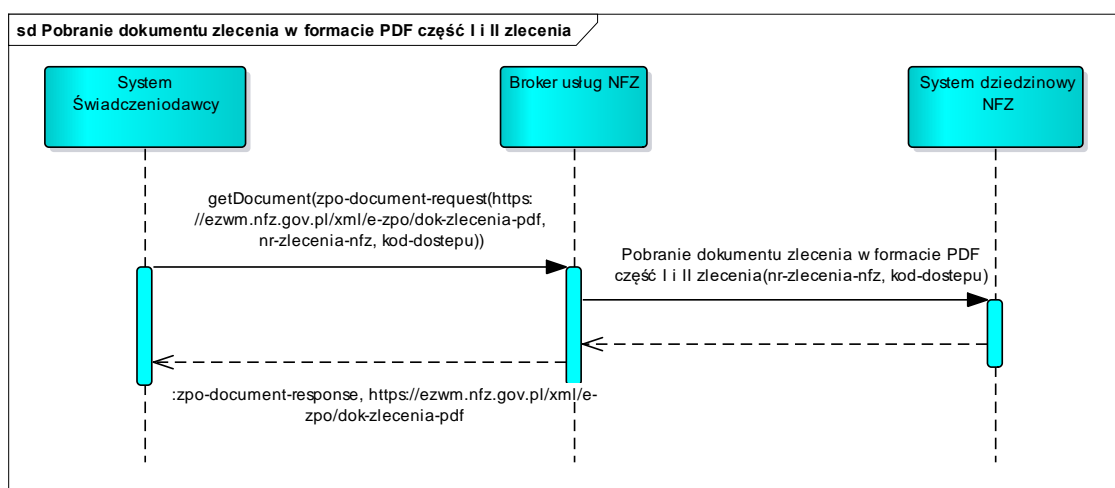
sd Pobranie dokumentu zlecenia w formacie PDF część I i II zlecenia

System Świadczeniodawcy

Broker usług NFZ

System dziedzinowy NFZ

getDocument(zpo-document-request(https://ezwm.nfz.gov.pl/xml/e-zpo/dok-zlecenia-pdf, nr-zlecenia-nfz, kod-dostepu))

Pobranie dokumentu zlecenia w formacie PDF część I i II zlecenia(nr-zlecenia-nfz, kod-dostepu)

:zpo-document-response, https://ezwm.nfz.gov.pl/xml/e-zpo/dok-zlecenia-pdf